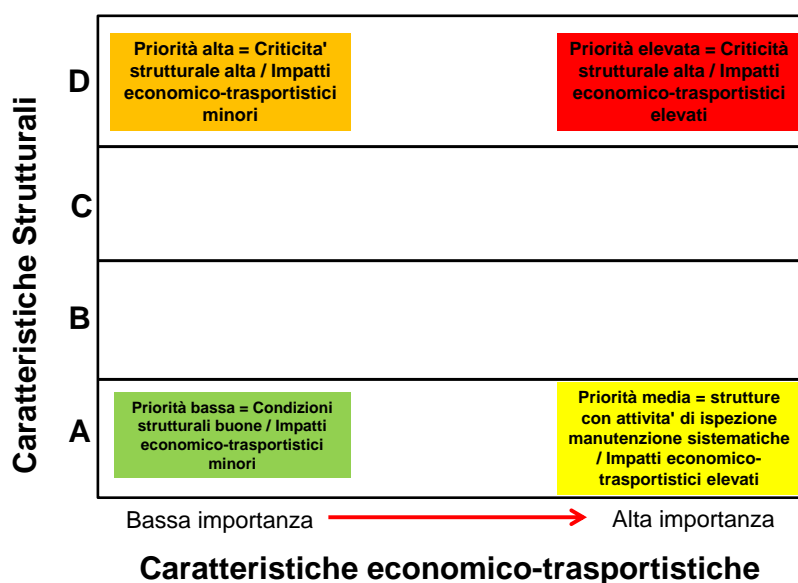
Caratteristiche Strutturali

D

Priorità alta = Criticita' strutturale alta / Impatti economico-trasportistici minori

Priorità elevata = Criticità strutturale alta / Impatti economico-trasportistici elevati

C

B

A

Priorità bassa = Condizioni strutturali buone / Impatti economico-trasportistici minori

Priorità media = strutture con attivita' di ispezione manutenzione sistematiche / Impatti economico-trasportistici elevati

Bassa importanza

Alta importanza

Caratteristiche economico-trasportistiche